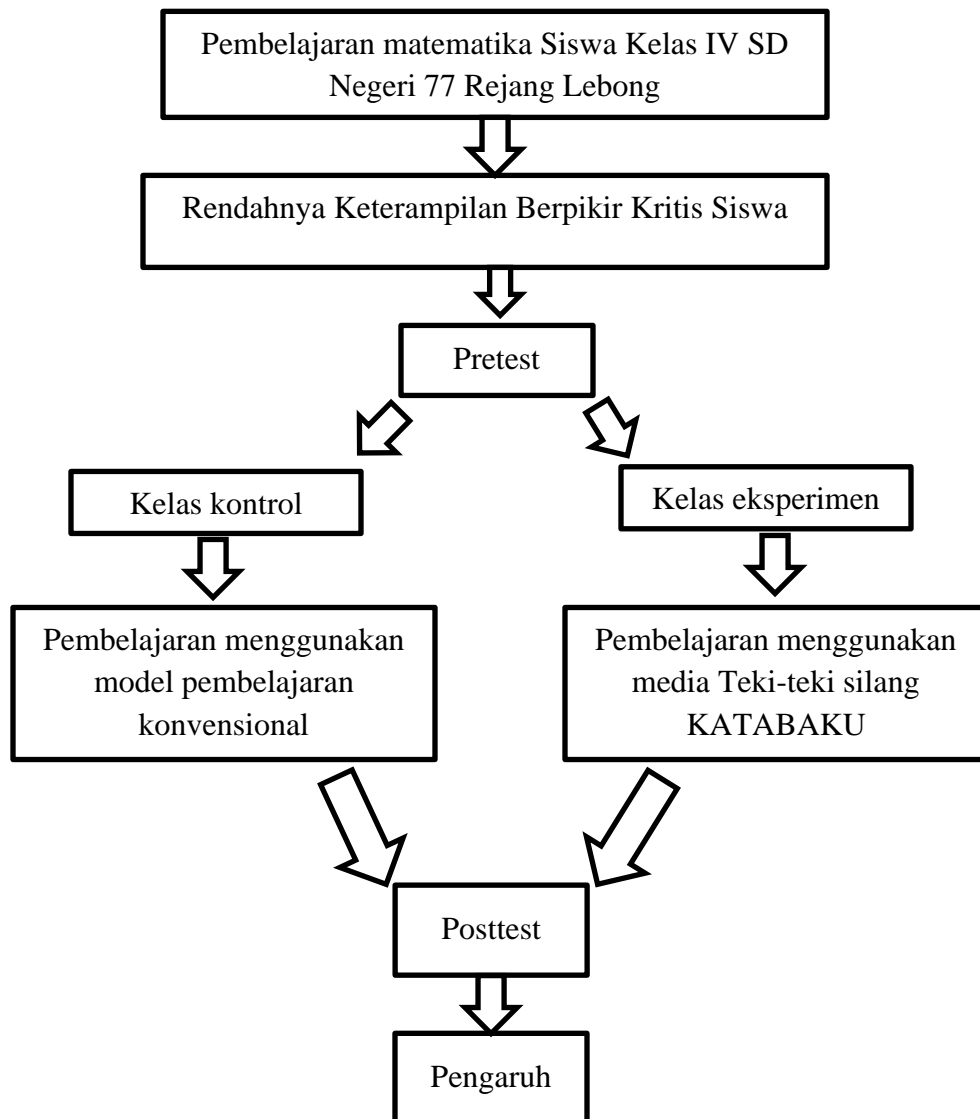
Pembelajaran matematika Siswa Kelas IV SD Negeri 77 Rejang Lebong

Rendahnya Keterampilan Berpikir Kritis Siswa

Pretest

Kelas kontrol

Kelas eksperimen

Pembelajaran menggunakan model pembelajaran konvensional

Pembelajaran menggunakan media Teki-teki silang KATABAKU

Posttest

Pengaruh